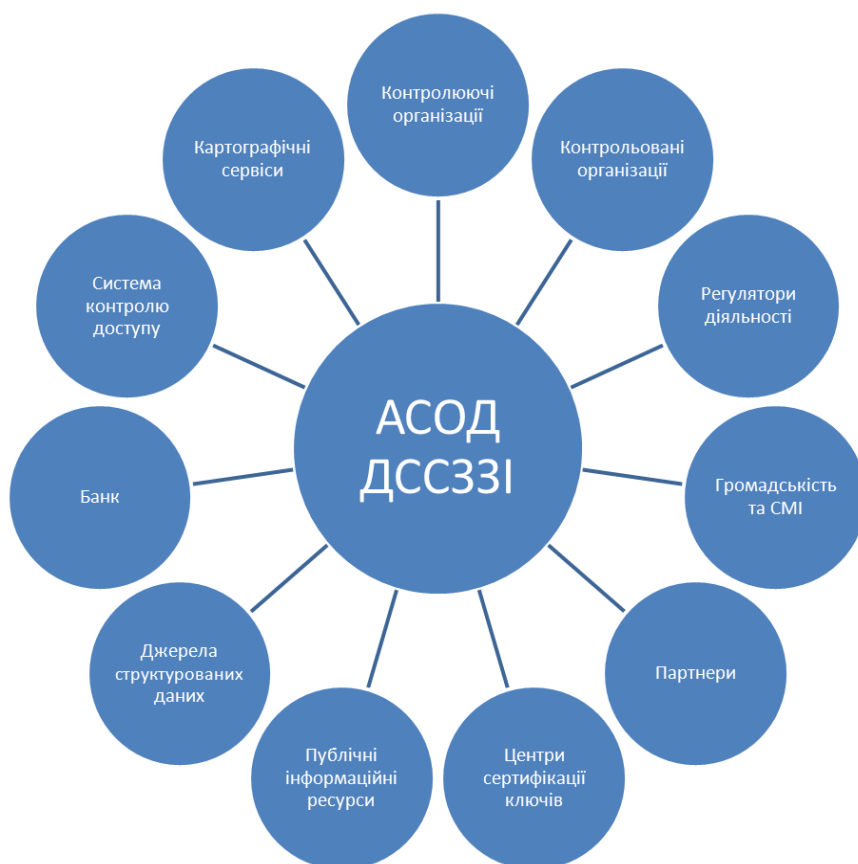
АСОД ДССЗЗІ

Контролюючі організації

Контрольовані організації

Регулятори діяльності

Громадськість та СМІ

Партнери

Центри сертифікації ключів

Публічні інформаційні ресурси

Джерела структурованих даних

Банк

Система контролю доступу

Картографічні сервіси